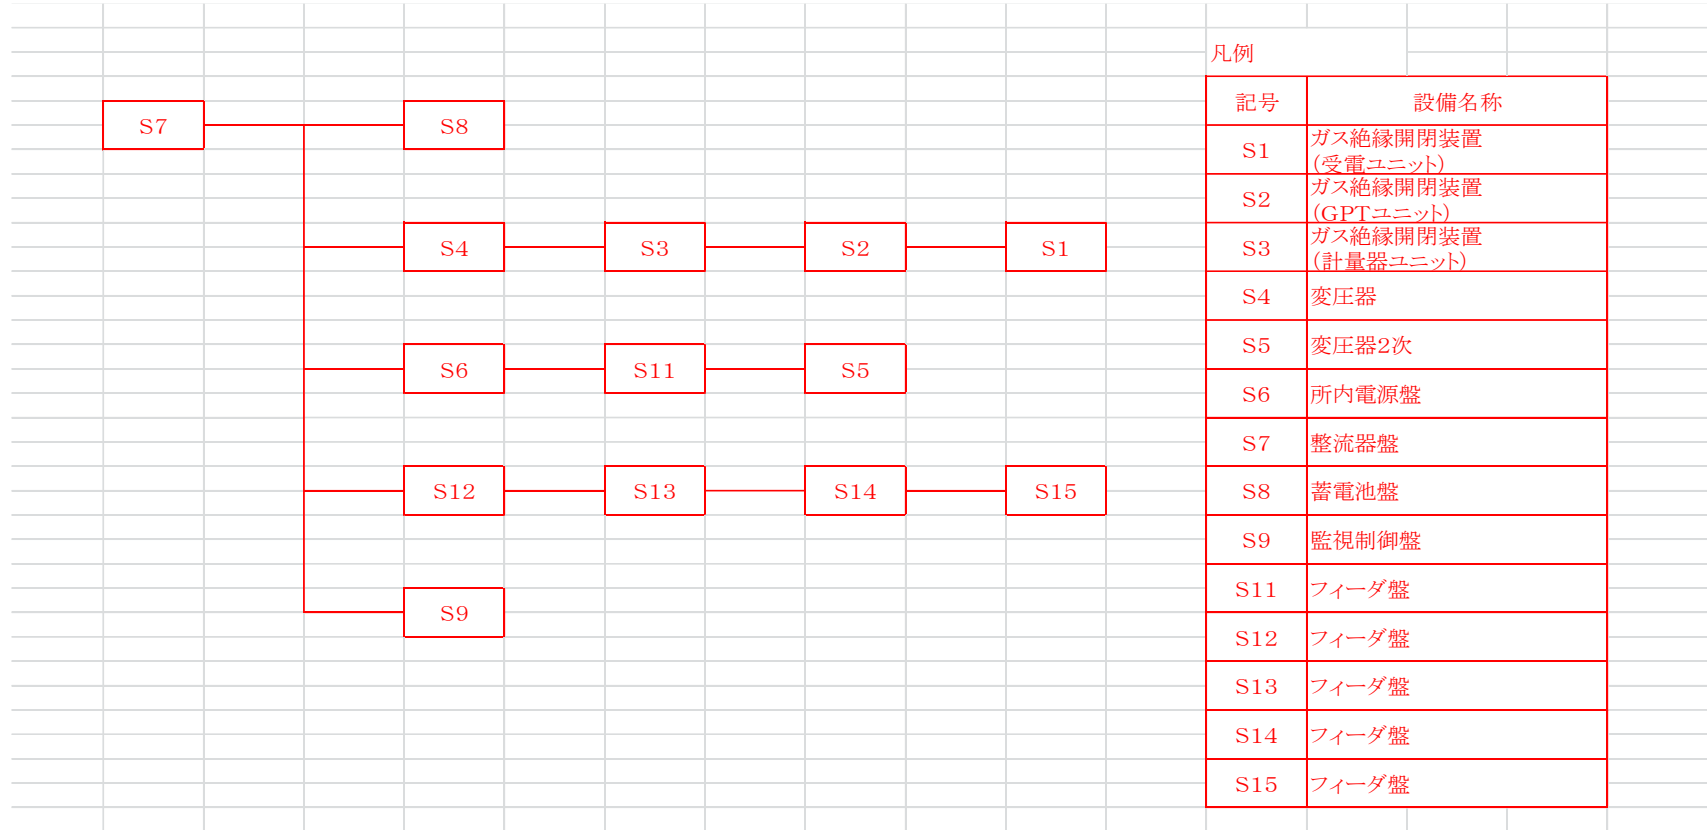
S7
S8
S4
S3
S2
S1
S6
S11
S5
S12
S13
S14
S15
S9

凡例

| 記号 | 設備名称 |
|---|---|
| S1 | ガス絶縁開閉装置（受電ユニット） |
| S2 | ガス絶縁開閉装置（GPTユニット） |
| S3 | ガス絶縁開閉装置（計量器ユニット） |
| S4 | 変圧器 |
| S5 | 変圧器2次 |
| S6 | 所内電源盤 |
| S7 | 整流器盤 |
| S8 | 蓄電池盤 |
| S9 | 監視制御盤 |
| S11 | フィーダ盤 |
| S12 | フィーダ盤 |
| S13 | フィーダ盤 |
| S14 | フィーダ盤 |
| S15 | フィーダ盤 |